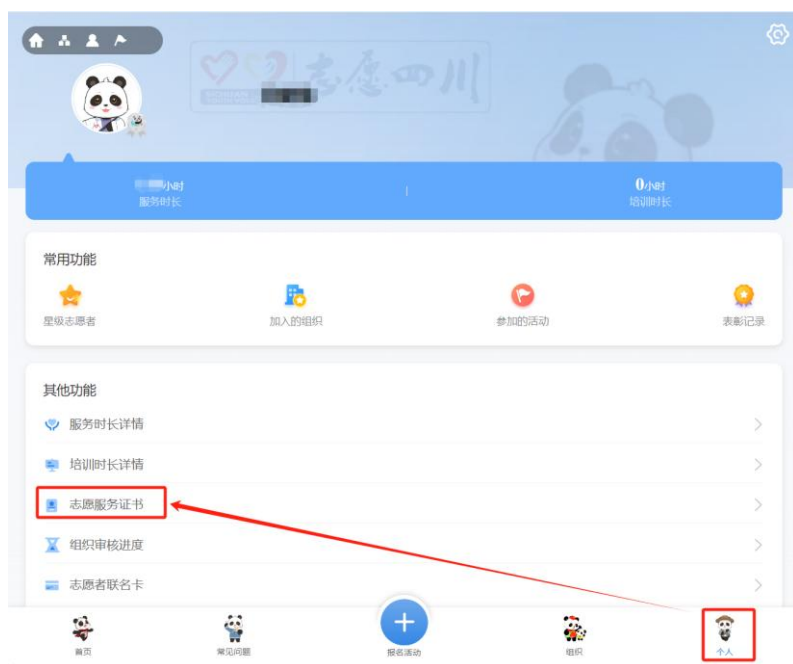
志愿四川

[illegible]小时
服务时长

0小时
培训时长

常用功能

星级志愿者
加入的组织
参加的活动
表彰记录

其他功能

服务时长详情
培训时长详情
志愿服务证书
组织审核进度
志愿者联名卡

首页
常见问题
报名活动
组织
个人